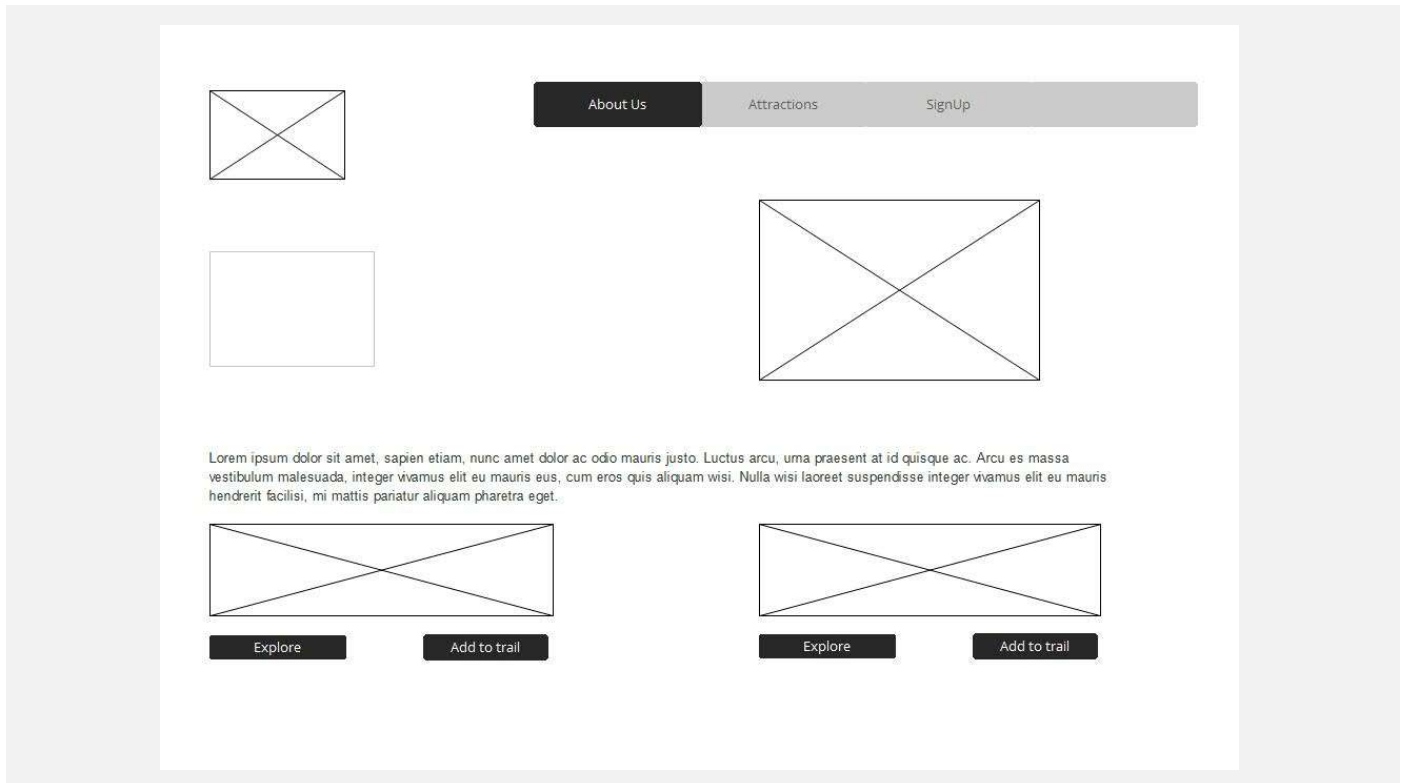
About Us
Attractions
SignUp

Lorem ipsum dolor sit amet, sapien etiam, nunc amet dolor ac odio mauris justo. Luctus arcu, uma praesent at id quisque ac. Arcu es massa vestibulum malesuada, integer vivamus elit eu mauris eus, cum eros quis aliquam wisi. Nulla wisi laoreet suspendisse integer vivamus elit eu mauris hendrerit facilisi, mi mattis pariatur aliquam pharetra eget.

Explore
Add to trail
Explore
Add to trail